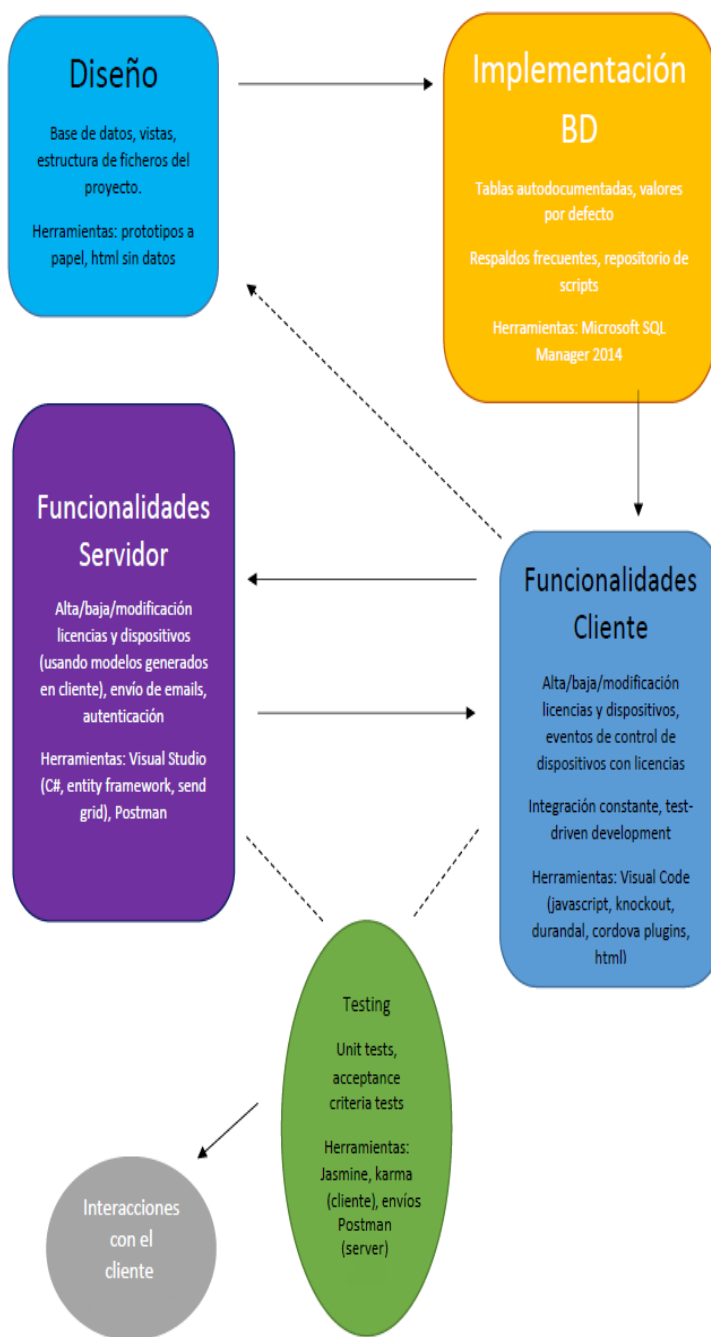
Diseño

Base de datos, vistas, estructura de ficheros del proyecto.

Herramientas: prototipos a papel, html sin datos

Implementación BD

Tablas autodocumentadas, valores por defecto

Respaldos frecuentes, repositorio de scripts

Herramientas: Microsoft SQL Manager 2014

Funcionalidades Servidor

Alta/baja/modificación licencias y dispositivos (usando modelos generados en cliente), envío de emails, autenticación

Herramientas: Visual Studio (C#, entity framework, send grid), Postman

Funcionalidades Cliente

Alta/baja/modificación licencias y dispositivos, eventos de control de dispositivos con licencias

Integración constante, test-driven development

Herramientas: Visual Code (javascript, knockout, durandal, cordova plugins, html)

Testing

Unit tests, acceptance criteria tests

Herramientas: Jasmine, karma (cliente), envíos Postman (server)

Interacciones con el cliente